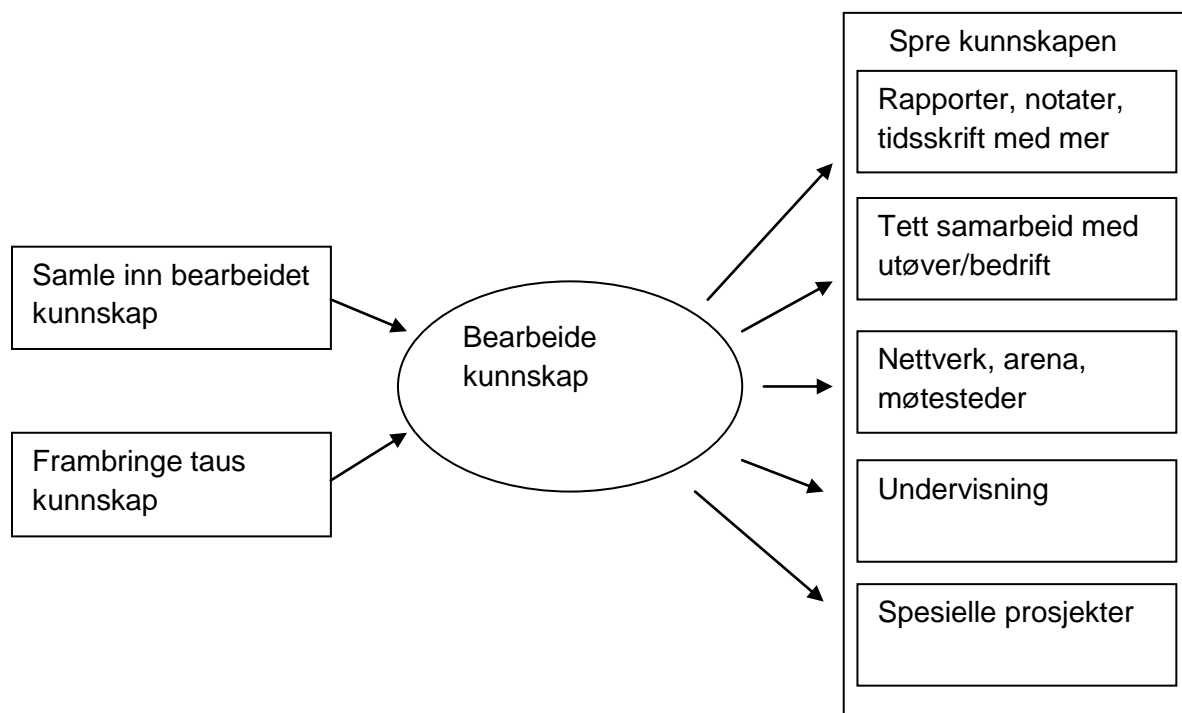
Samle inn bearbeidet kunnskap

Frambringe taus kunnskap

Bearbeide kunnskap

Spre kunnskapen

Rapporter, notater, tidsskrift med mer

Tett samarbeid med utøver/bedrift

Nettverk, arena, møtesteder

Undervisning

Spesielle prosjekter